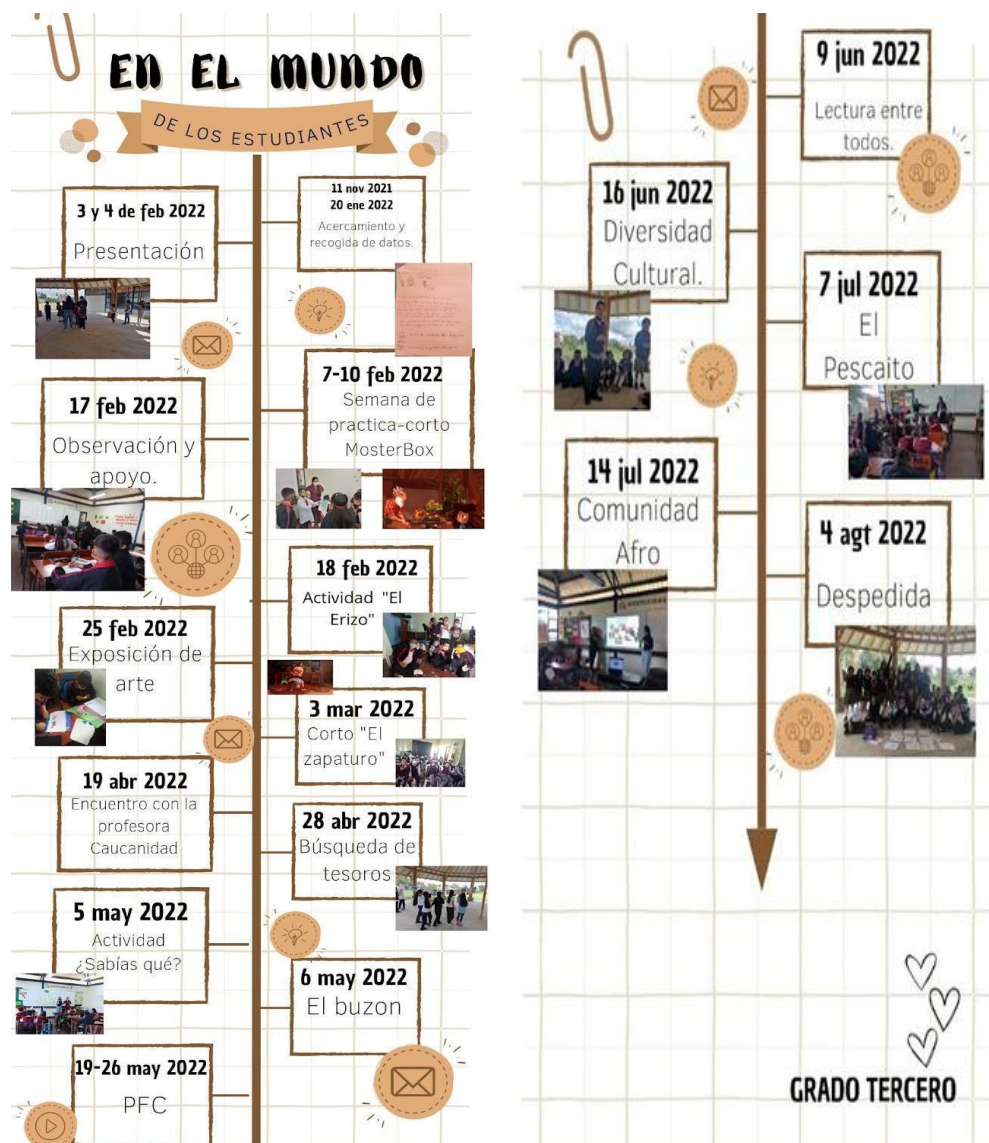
EN EL MUNDO

DE LOS ESTUDIANTES

3 y 4 de feb 2022
Presentación

11 nov 2021
20 ene 2022
Acercamiento y recogida de datos.

17 feb 2022
Observación y apoyo.

7-10 feb 2022
Semana de practica-corto MosterBox

18 feb 2022
Actividad "El Erizo"

25 feb 2022
Exposición de arte

3 mar 2022
Corto "El zapaturo"

19 abr 2022
Encuentro con la profesora Caucanidad

28 abr 2022
Búsqueda de tesoros

5 may 2022
Actividad ¿Sabías qué?

6 may 2022
El buzon

19-26 may 2022
PFC

9 jun 2022
Lectura entre todos.

16 jun 2022
Diversidad Cultural.

7 jul 2022
El Pescaito

14 jul 2022
Comunidad Afro

4 agt 2022
Despedida

GRADO TERCERO